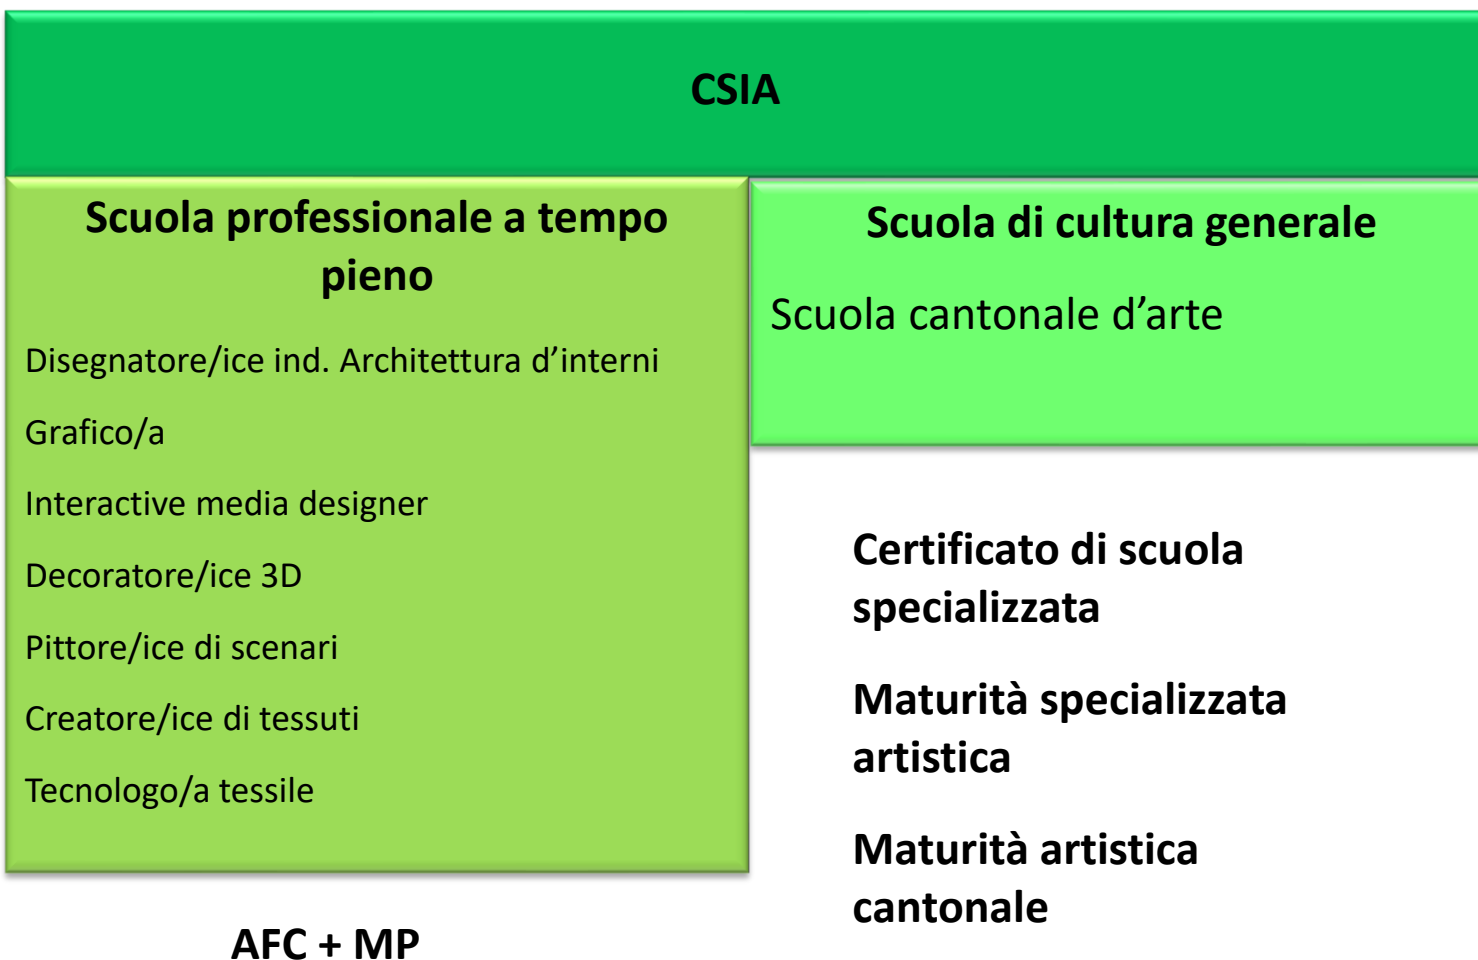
CSIA

Scuola professionale a tempo pieno

Disegnatore/ice ind. Architettura d’interni

Grafico/a

Interactive media designer

Decoratore/ice 3D

Pittore/ice di scenari

Creatore/ice di tessuti

Tecnologo/a tessile

AFC + MP

Scuola di cultura generale

Scuola cantonale d’arte

Certificato di scuola specializzata

Maturità specializzata artistica

Maturità artistica cantonale